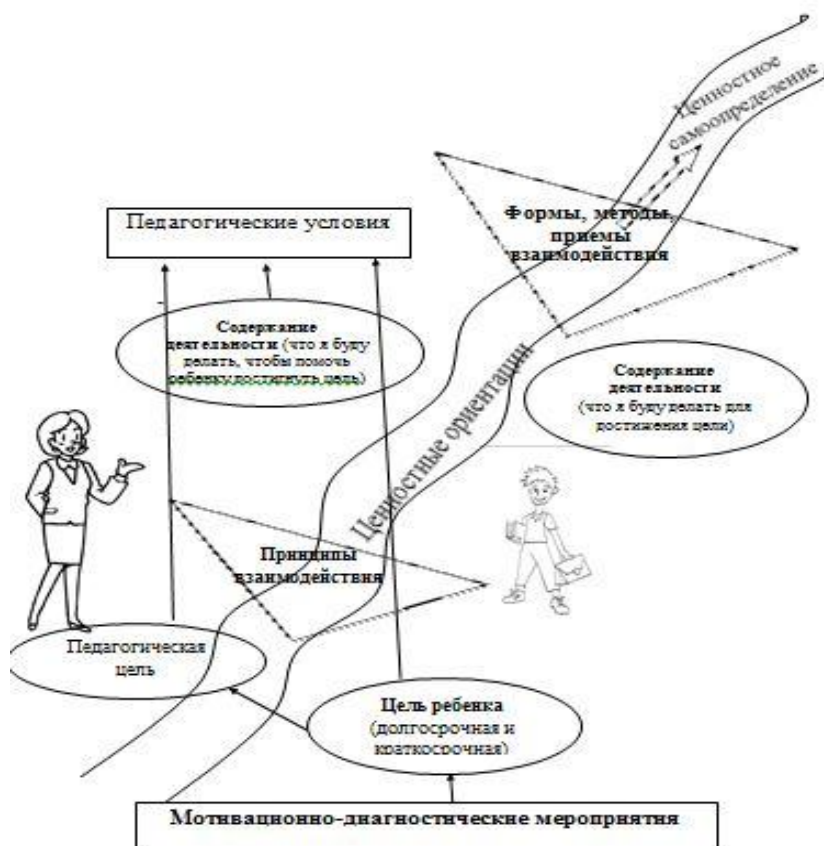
Ценностное самоопределение

Педагогические условия

Формы, методы, приемы взаимодействия

Содержание деятельности (что я буду делать, чтобы помочь ребенку достигнуть цель)

Ценностные ориентации

Содержание деятельности (что я буду делать для достижения цели)

Принципы взаимодействия

Педагогическая цель

Цель ребенка (долгосрочная и краткосрочная)

Мотивационно-диагностические мероприятия